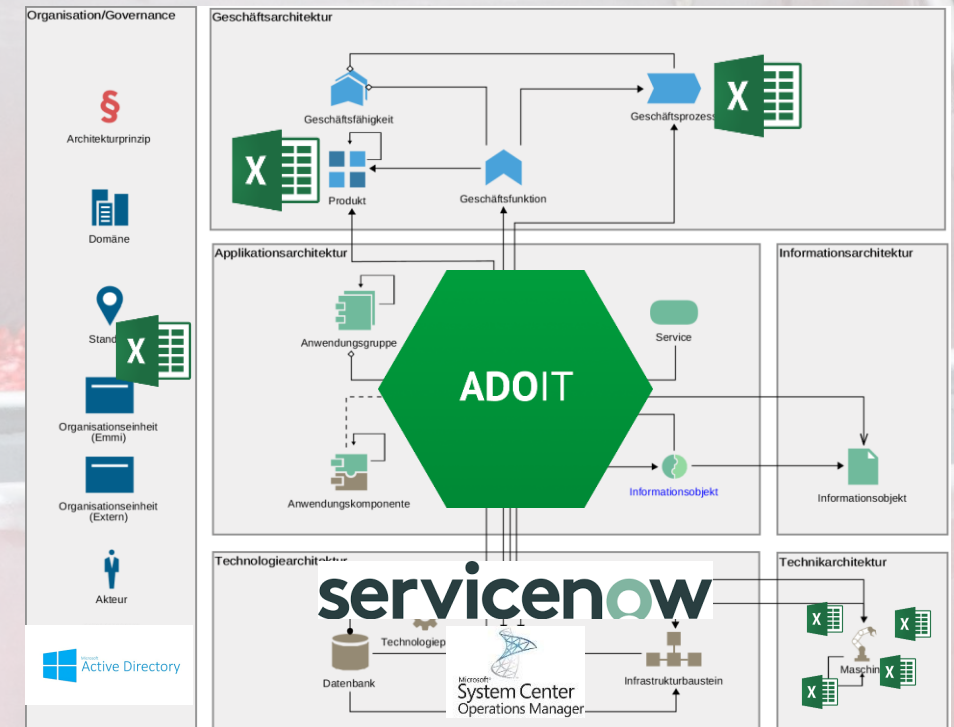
Organisation/Governance

Architekturprinzip

Domäne

Stand

Organisationseinheit (Emmi)

Organisationseinheit (Extern)

Akteur

Microsoft Active Directory

Geschäftsarchitektur

Geschäftsfähigkeit

Geschäftsprozess

Produkt

Geschäftsfunktion

Applikationsarchitektur

Anwendungsgruppe

Service

ADOIT

Anwendungskomponente

Informationsobjekt

Informationsarchitektur

Informationsobjekt

Technologiearchitektur

servicenow

Technologiep

Datenbank

Microsoft System Center Operations Manager

Infrastrukturbaustein

Technikarchitektur

Maschin